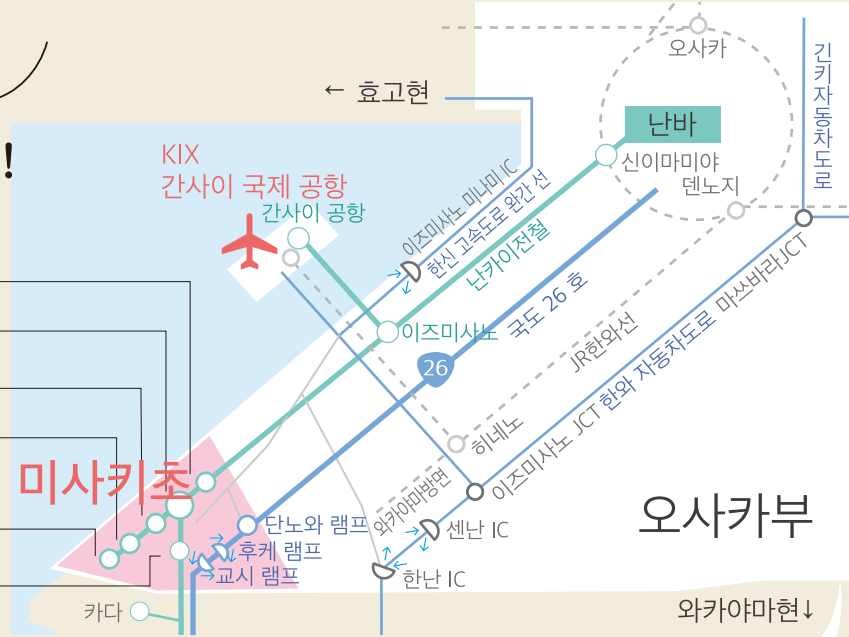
오사카
← 효고현
긴키자동차도로
난바
신이마미야
덴노지
KIX
간사이 국제 공항
간사이 공항
이즈미사노 미나미 IC
한신 고속도로 완간선
난카이전철
이즈미사노
국도 26 호
26
JR한와선
이즈미사노 JCT 한와 자동차도로 마쓰바라JCT
히네노
와카야마방면
센난 IC
한난 IC
미사키초
단노와 램프
후케 램프
교시 램프
카다
오사카부
와카야마현↓
!